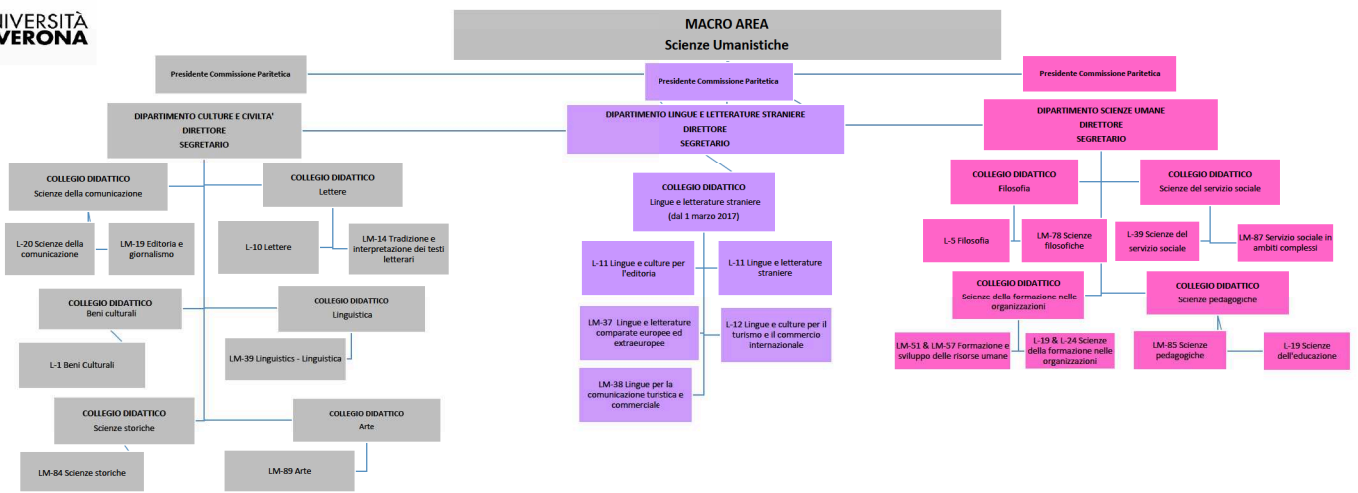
NIVERSITÀ
VERONA

MACRO AREA
Scienze Umanistiche

Presidente Commissione Paritetica

Presidente Commissione Paritetica

Presidente Commissione Paritetica

DIPARTIMENTO CULTURE E CIVILTA'
DIRETTORE
SEGRETARIO

DIPARTIMENTO LINGUE E LETTERATURE STRANIERE
DIRETTORE
SEGRETARIO

DIPARTIMENTO SCIENZE UMANE
DIRETTORE
SEGRETARIO

COLLEGIO DIDATTICO
Scienze della comunicazione

COLLEGIO DIDATTICO
Lettere

L-20 Scienze della comunicazione

LM-19 Editoria e giornalismo

L-10 Lettere

LM-14 Tradizione e interpretazione dei testi letterari

COLLEGIO DIDATTICO
Beni culturali

COLLEGIO DIDATTICO
Linguistica

L-1 Beni Culturali

LM-39 Linguistics - Linguistica

COLLEGIO DIDATTICO
Scienze storiche

COLLEGIO DIDATTICO
Arte

LM-84 Scienze storiche

LM-89 Arte

COLLEGIO DIDATTICO
Lingue e letterature straniere
(dal 1 marzo 2017)

L-11 Lingue e culture per l'editoria

L-11 Lingue e letterature straniere

LM-37 Lingue e letterature comparate europee ed extraeuropee

L-12 Lingue e culture per il turismo e il commercio internazionale

LM-38 Lingue per la comunicazione turistica e commerciale

COLLEGIO DIDATTICO
Filosofia

COLLEGIO DIDATTICO
Scienze del servizio sociale

L-5 Filosofia

LM-78 Scienze filosofiche

L-39 Scienze del servizio sociale

LM-87 Servizio sociale in ambiti complessi

COLLEGIO DIDATTICO
Scienze della formazione nelle organizzazioni

COLLEGIO DIDATTICO
Scienze pedagogiche

LM-51 & LM-57 Formazione e sviluppo delle risorse umane

L-19 & L-24 Scienze della formazione nelle organizzazioni

LM-85 Scienze pedagogiche

L-19 Scienze dell'educazione